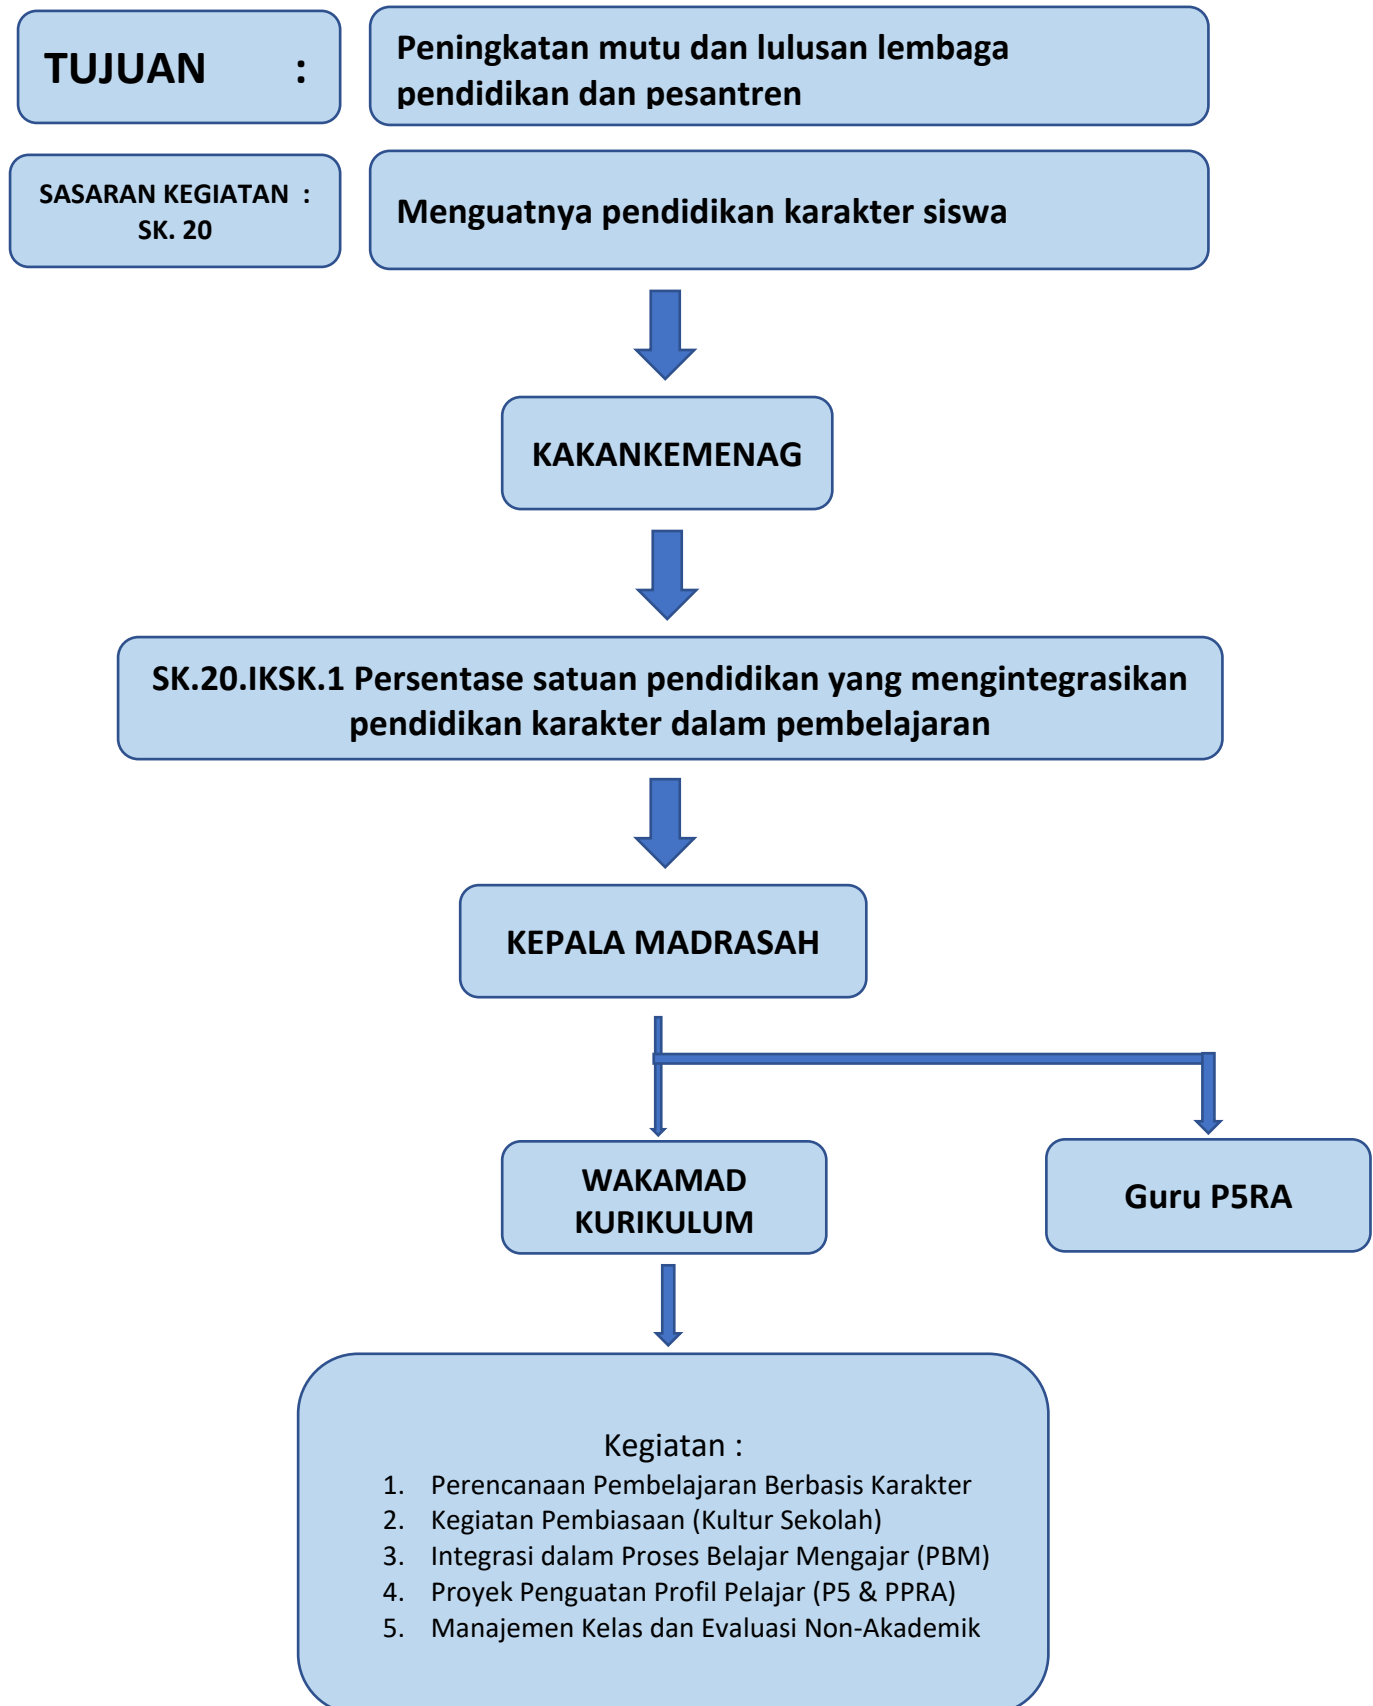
TUJUAN :

Peningkatan mutu dan lulusan lembaga pendidikan dan pesantren

SASARAN KEGIATAN : SK. 20

Menguatnya pendidikan karakter siswa

KAKANKEMENAG

SK.20.IKSK.1 Persentase satuan pendidikan yang mengintegrasikan pendidikan karakter dalam pembelajaran

KEPALA MADRASAH

WAKAMAD KURIKULUM

Guru P5RA

Kegiatan :
1. Perencanaan Pembelajaran Berbasis Karakter
2. Kegiatan Pembiasaan (Kultur Sekolah)
3. Integrasi dalam Proses Belajar Mengajar (PBM)
4. Proyek Penguatan Profil Pelajar (P5 & PPRA)
5. Manajemen Kelas dan Evaluasi Non-Akademik